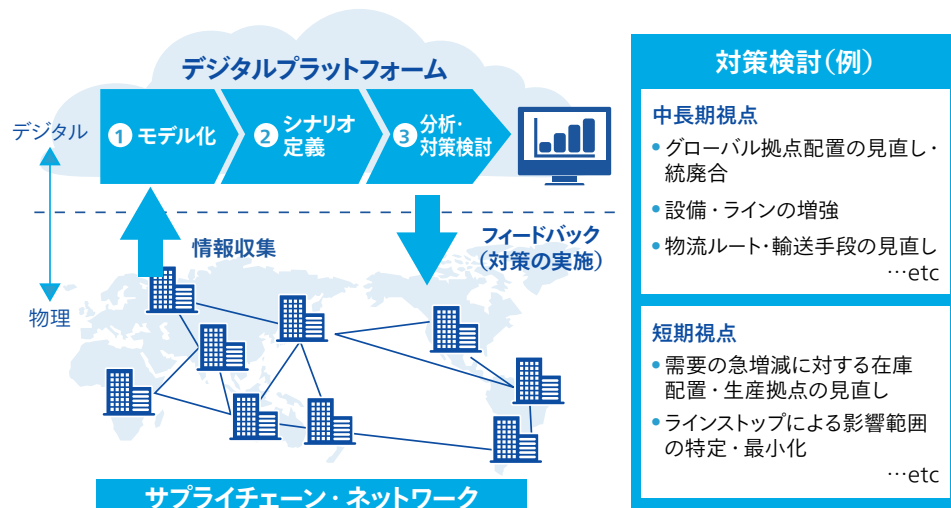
デジタルプラットフォーム

デジタル

1 モデル化

2 シナリオ定義

3 分析・対策検討

情報収集

フィードバック（対策の実施）

物理

サプライチェーン・ネットワーク

対策検討（例）

中長期視点

• グローバル拠点配置の見直し・統廃合

• 設備・ラインの増強

• 物流ルート・輸送手段の見直し

…etc

短期視点

• 需要の急増減に対する在庫配置・生産拠点の見直し

• ラインストップによる影響範囲の特定・最小化

…etc